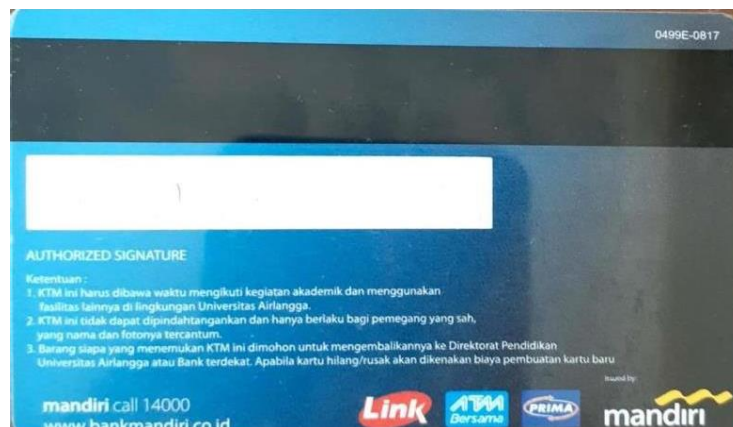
0499E-0817

AUTHORIZED SIGNATURE

Ketentuan :
1. KTM ini harus dibawa waktu mengikuti kegiatan akademik dan menggunakan fasilitas lainnya di lingkungan Universitas Airlangga.
2. KTM ini tidak dapat dipindahtangankan dan hanya berlaku bagi pemegang yang sah, yang nama dan fotonya tercantum.
3. Barang siapa yang menemukan KTM ini dimohon untuk mengembalikannya ke Direktorat Pendidikan Universitas Airlangga atau Bank terdekat. Apabila kartu hilang/rusak akan dikenakan biaya pembuatan kartu baru

Issued by:

mandiri call 14000
www.bankmandiri.co.id

Link

ATM Bersama

PRIMA

mandiri